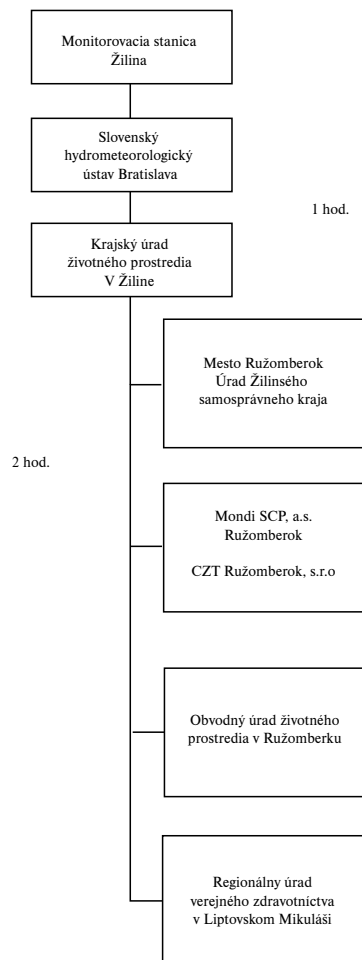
Monitorovacia stanica Žilina

Slovenský hydrometeorologický ústav Bratislava

1 hod.

Krajský úrad životného prostredia V Žiline

Mesto Ružomberok Úrad Žilinského samosprávneho kraja

2 hod.

Mondi SCP, a.s. Ružomberok

CZT Ružomberok, s.r.o

Obvodný úrad životného prostredia v Ružomberku

Regionálny úrad verejného zdravotníctva v Liptovskom Mikuláši